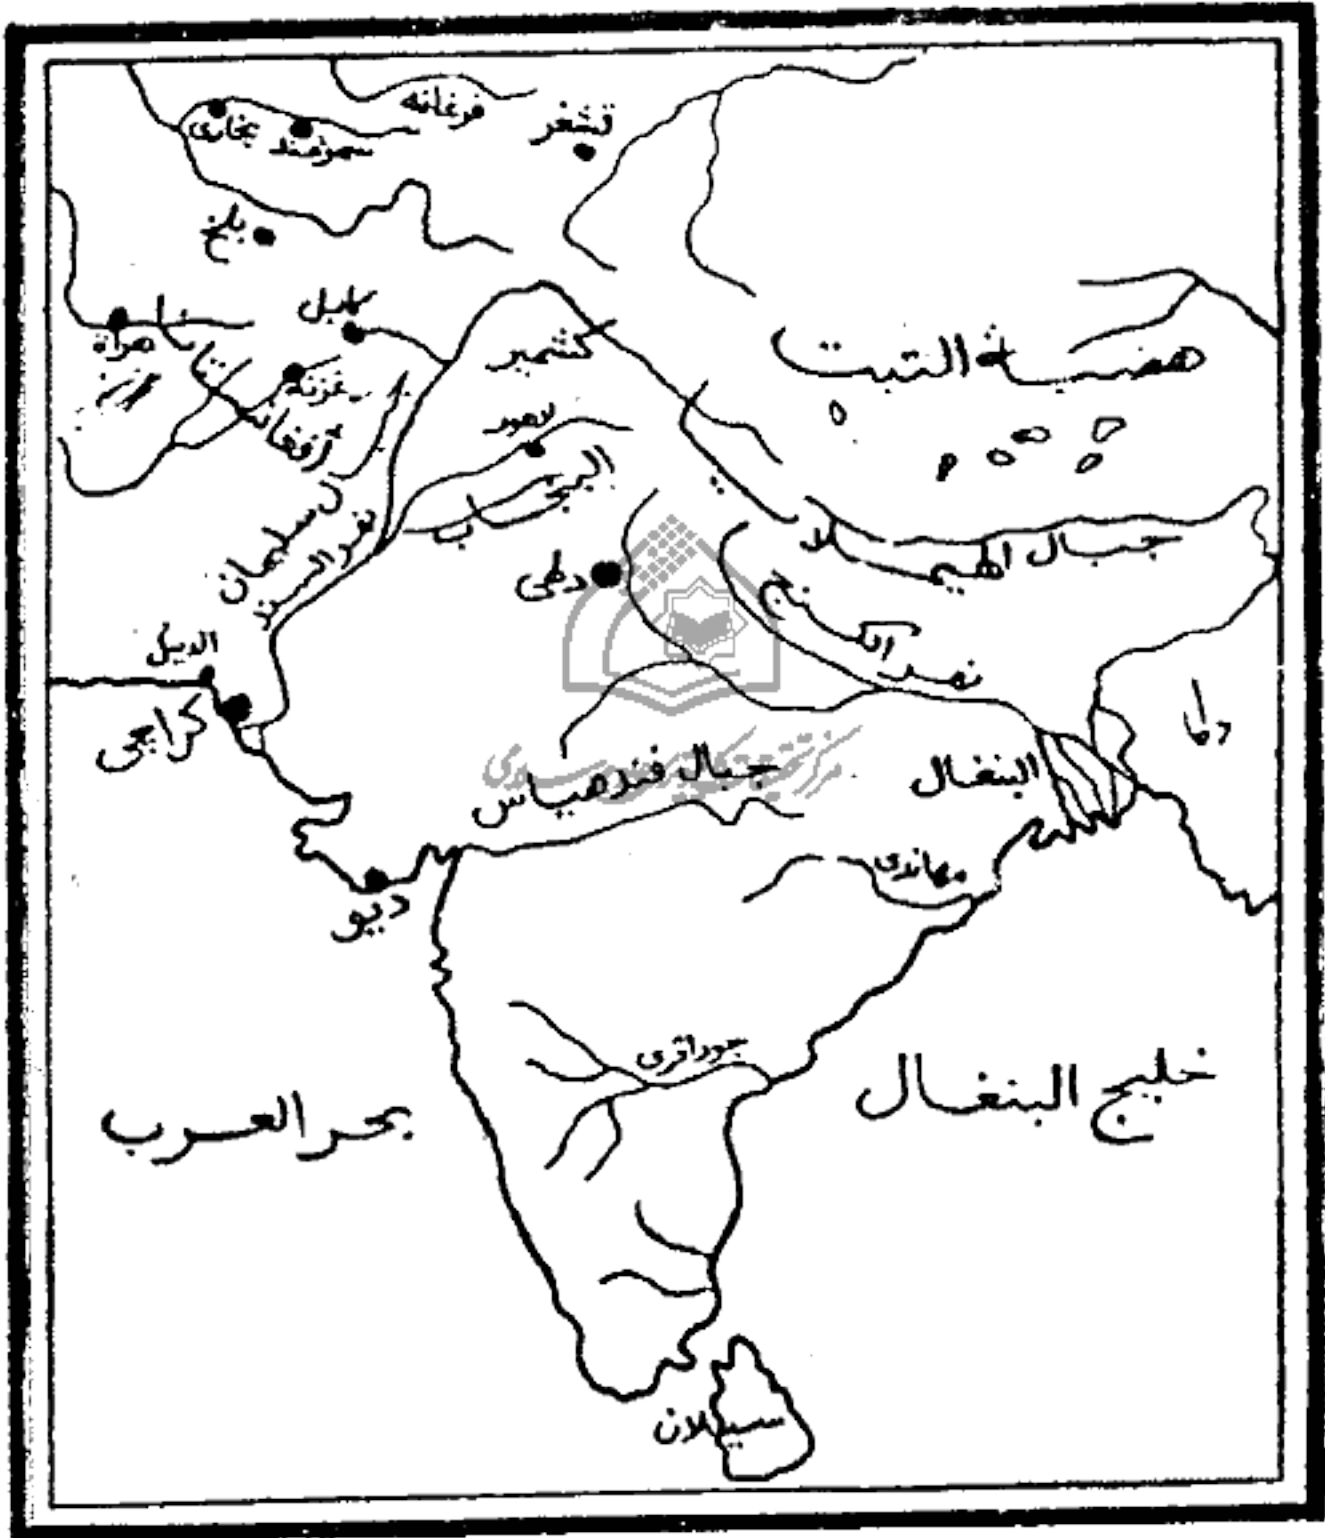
فرغانه
تبغر
بخارى
سمرقند
بلخ
كابل
هراة
ايران
غزنة
افغانستان
كشمير
هضبة التبت
لاهور
البنجاب
جبال سليمان
نهر السند
جبال الهيملايا
دلهي
نهر الكنج
الديبل
كراجى
جبال فندهياس
البنغال
بورما
مهانوي
ديو
جوداري
خليج البنغال
بحر العرب
سيلان